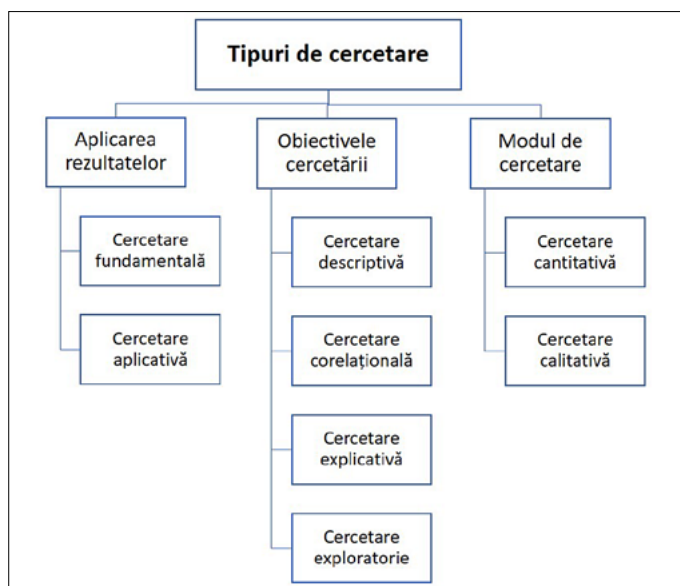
Tipuri de cercetare

Aplicarea rezultatelor

Cercetare fundamentală

Cercetare aplicativă

Obiectivele cercetării

Cercetare descriptivă

Cercetare corelațională

Cercetare explicativă

Cercetare exploratorie

Modul de cercetare

Cercetare cantitativă

Cercetare calitativă